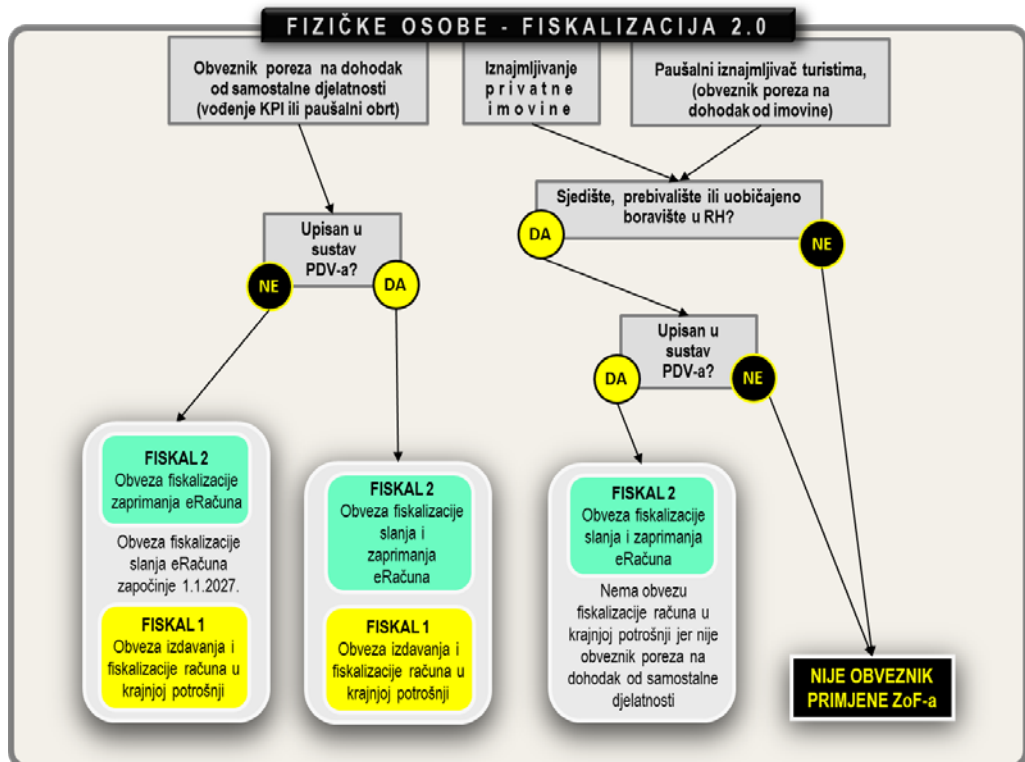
FIZIČKE OSOBE - FISKALIZACIJA 2.0

Obveznik poreza na dohodak od samostalne djelatnosti (vođenje KPI ili paušalni obrt)

Iznajmljivanje privatne imovine

Paušalni iznajmljivač turistima, (obveznik poreza na dohodak od imovine)

Upisan u sustav PDV-a?

NE

DA

Sjedište, prebivalište ili uobičajeno boravište u RH?

DA

NE

Upisan u sustav PDV-a?

DA

NE

FISKAL 2
Obveza fiskalizacije zaprimanja eRačuna

Obveza fiskalizacije slanja eRačuna započinje 1.1.2027.

FISKAL 1
Obveza izdavanja i fiskalizacije računa u krajnjoj potrošnji

FISKAL 2
Obveza fiskalizacije slanja i zaprimanja eRačuna

FISKAL 1
Obveza izdavanja i fiskalizacije računa u krajnjoj potrošnji

FISKAL 2
Obveza fiskalizacije slanja i zaprimanja eRačuna

Nema obvezu fiskalizacije računa u krajnjoj potrošnji jer nije obveznik poreza na dohodak od samostalne djelatnosti

NIJE OBVEZNIK PRIMJENE ZoF-a